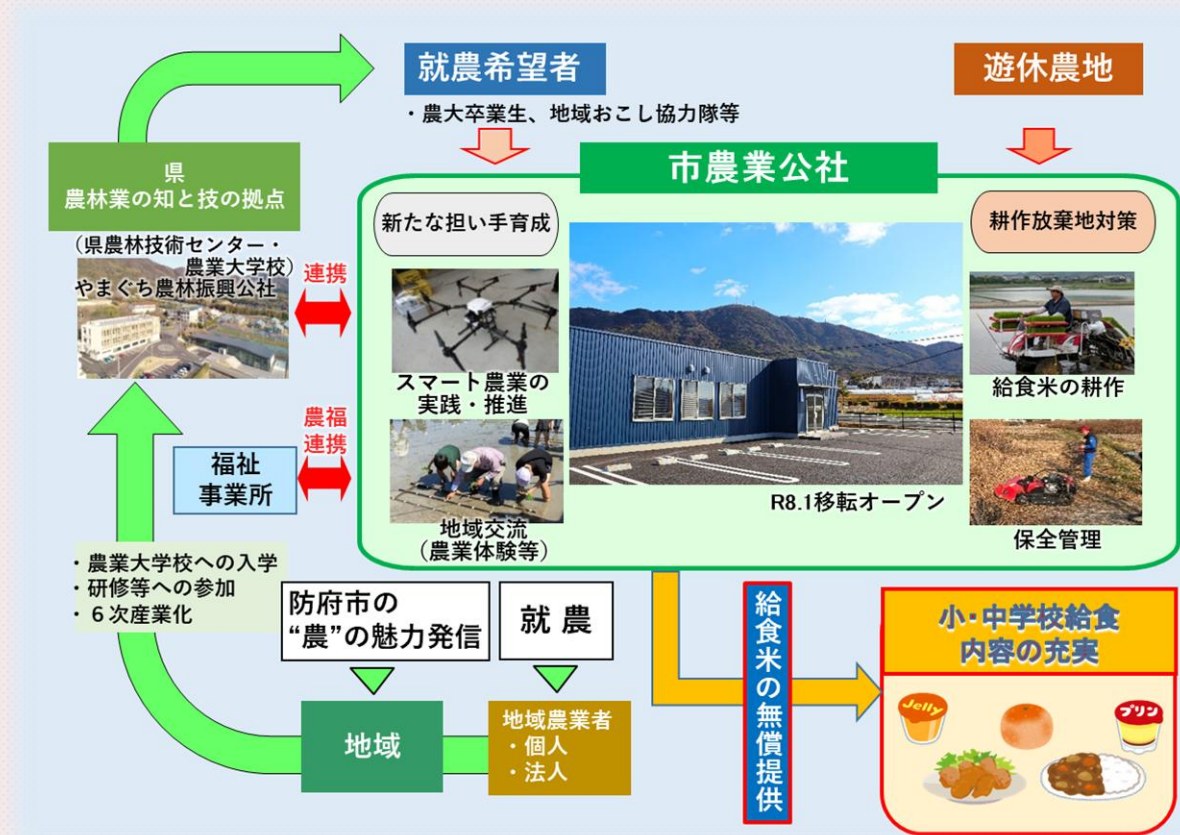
就農希望者

・農大卒業生、地域おこし協力隊等

遊休農地

県
農林業の知と技の拠点

（県農林技術センター・農業大学校）
やまぐち農林振興公社

連携

市農業公社

新たな担い手育成

耕作放棄地対策

スマート農業の実践・推進

給食米の耕作

農福連携

福祉事業所

地域交流
（農業体験等）

R8.1移転オープン

保全管理

・農業大学校への入学
・研修等への参加
・６次産業化

防府市の
"農"の魅力発信

就 農

給食米の無償提供

小･中学校給食
内容の充実

Jelly

プリン

地域

地域農業者
・個人
・法人